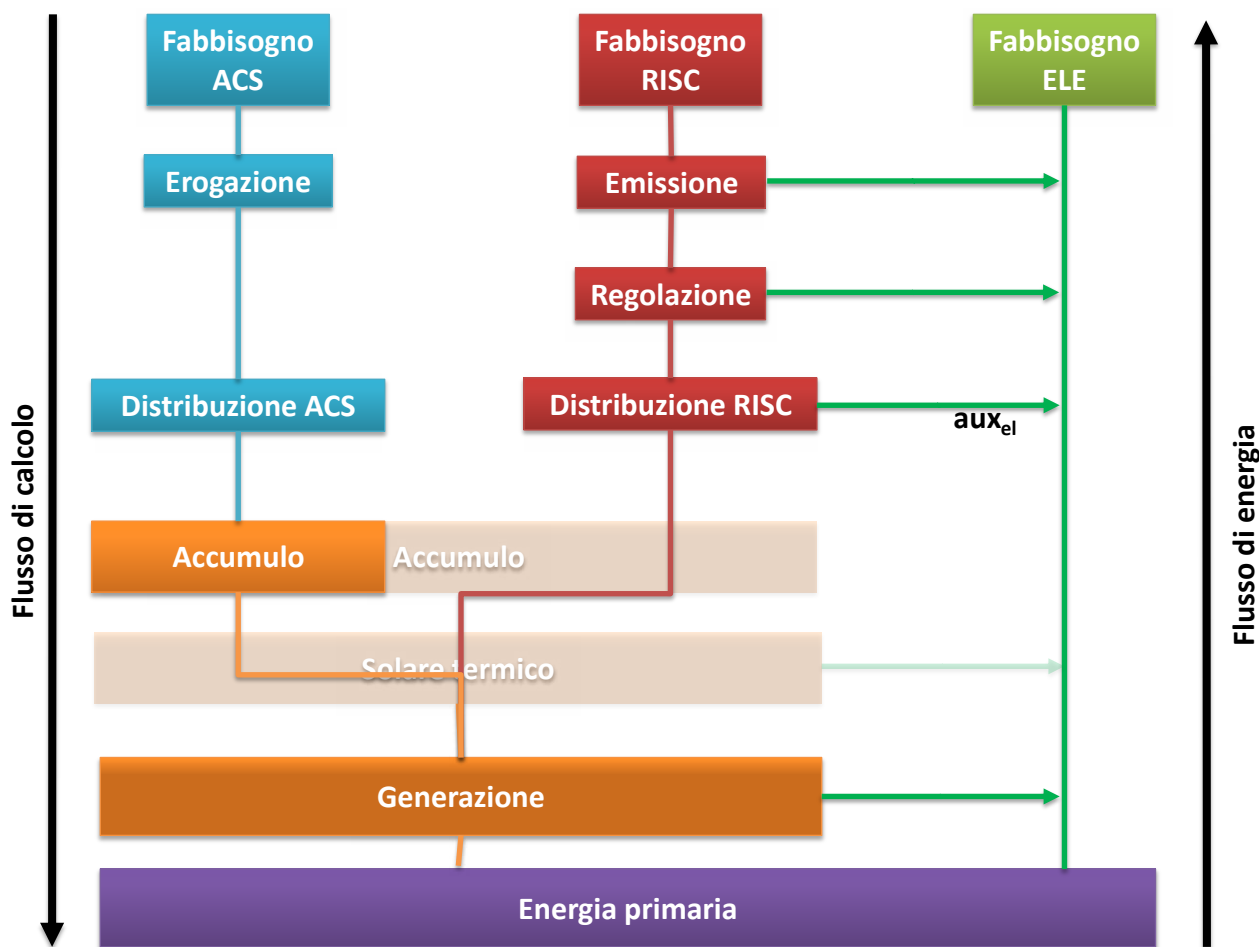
Flusso di calcolo

Fabbisogno ACS

Fabbisogno RISC

Fabbisogno ELE

Flusso di energia

Erogazione

Emissione

Regolazione

Distribuzione ACS

Distribuzione RISC

$aux_{el}$

Accumulo

Accumulo

Solare termico

Generazione

Energia primaria